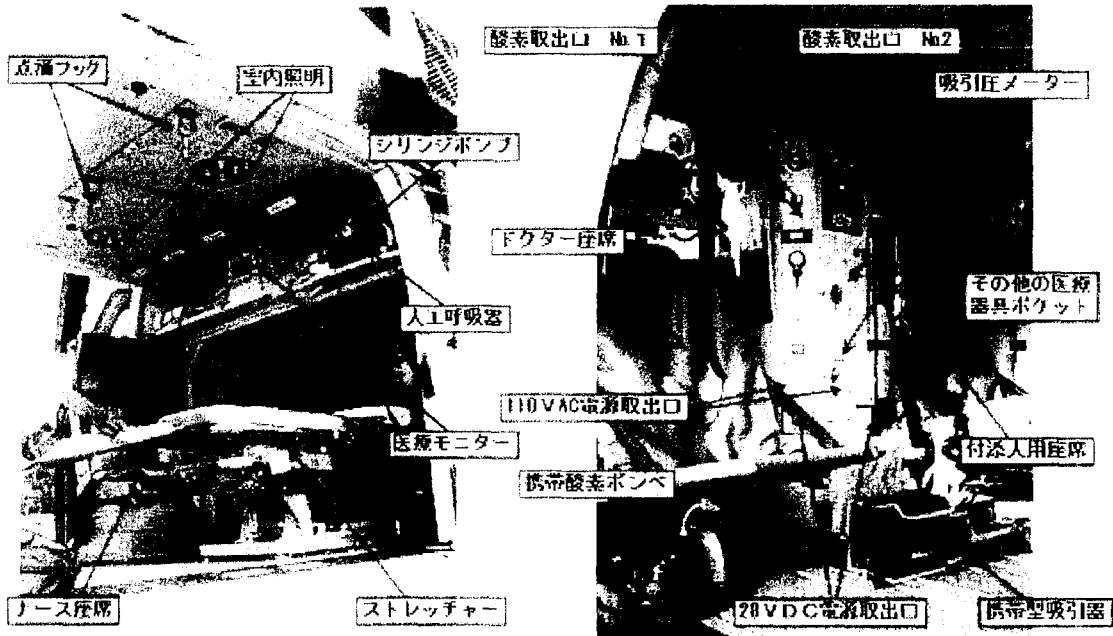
点滴フック
室内照明
シリンジポンプ
人工呼吸器
医療モニター
ナース座席
ストレッチャー

酸素取出口 No.1
酸素取出口 No.2
吸引圧メーター
ドクター座席
その他の医療器具ポケット
110VAC電源取出口
付添人用座席
携帯酸素ボンベ
28VDC電源取出口
携帯型吸引器